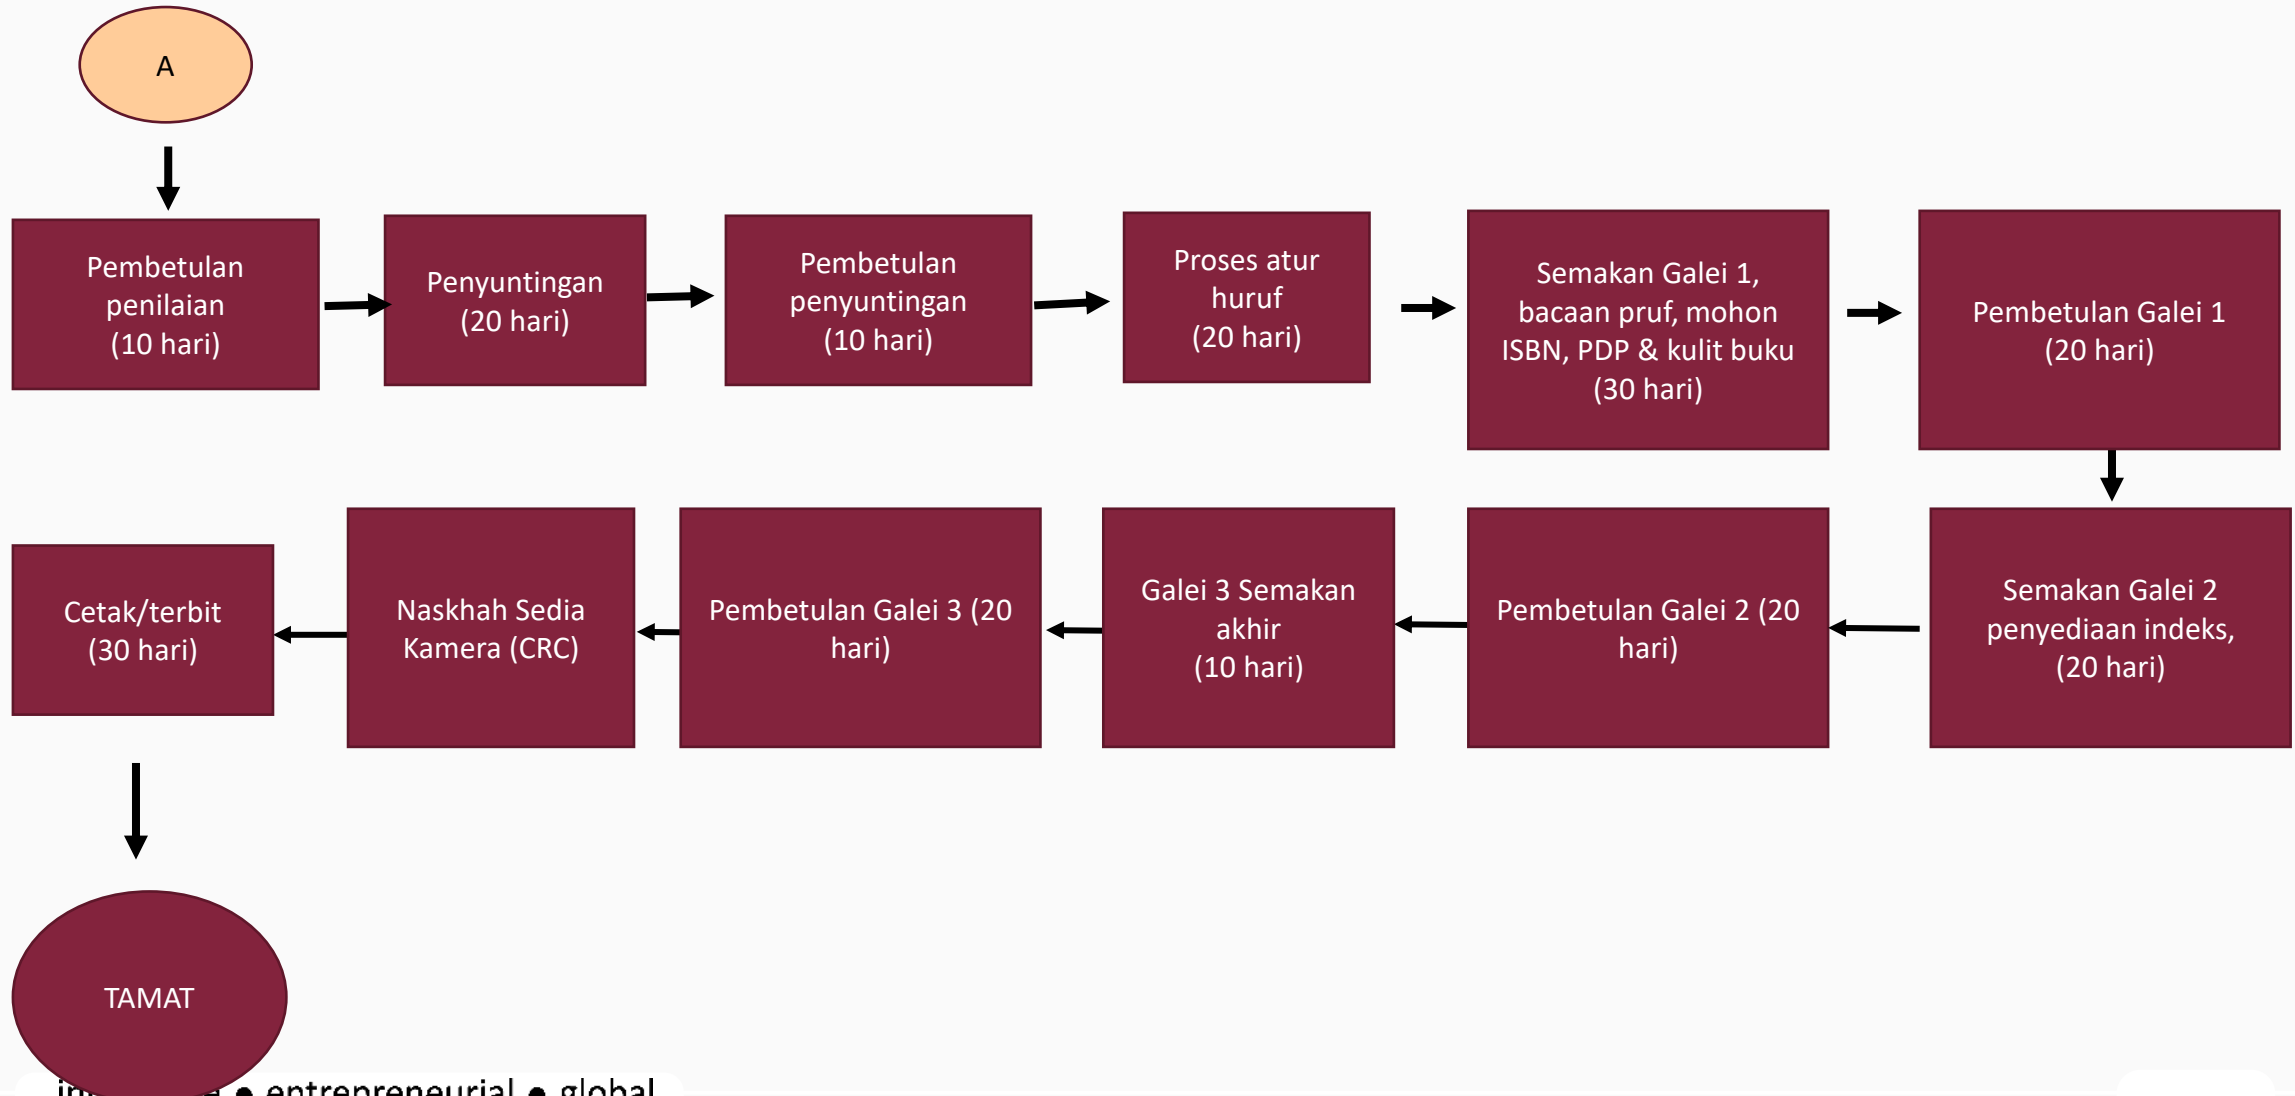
A

Pembetulan penilaian (10 hari)

Penyuntingan (20 hari)

Pembetulan penyuntingan (10 hari)

Proses atur huruf (20 hari)

Semakan Galei 1, bacaan pruf, mohon ISBN, PDP & kulit buku (30 hari)

Pembetulan Galei 1 (20 hari)

Semakan Galei 2 penyediaan indeks, (20 hari)

Pembetulan Galei 2 (20 hari)

Galei 3 Semakan akhir (10 hari)

Pembetulan Galei 3 (20 hari)

Naskhah Sedia Kamera (CRC)

Cetak/terbit (30 hari)

TAMAT

in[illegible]a • entrepreneurial • global